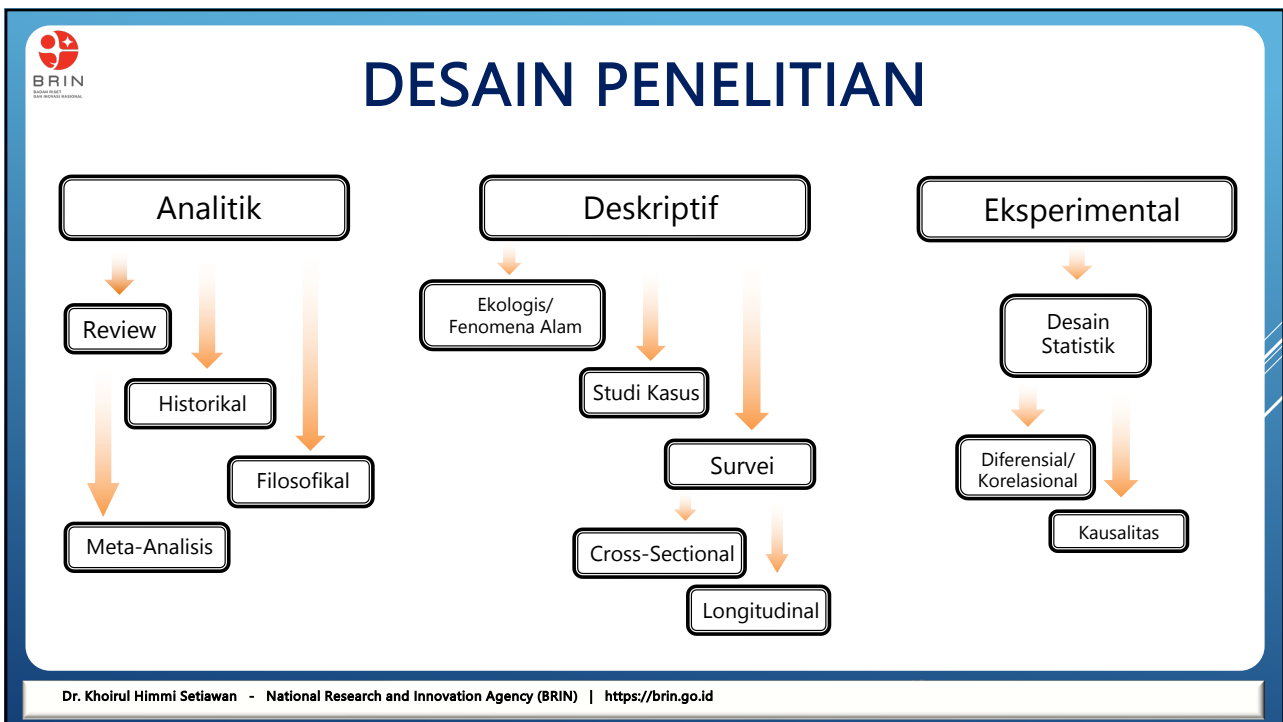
BRIN
BADAN RISET DAN INOVASI NASIONAL

DESAIN PENELITIAN

Analitik

Review

Historikal

Filosofikal

Meta-Analisis

Deskriptif

Ekologis/ Fenomena Alam

Studi Kasus

Survei

Cross-Sectional

Longitudinal

Eksperimental

Desain Statistik

Diferensial/ Korelasional

Kausalitas

Dr. Khoirul Himmi Setiawan - National Research and Innovation Agency (BRIN) | https://brin.go.id